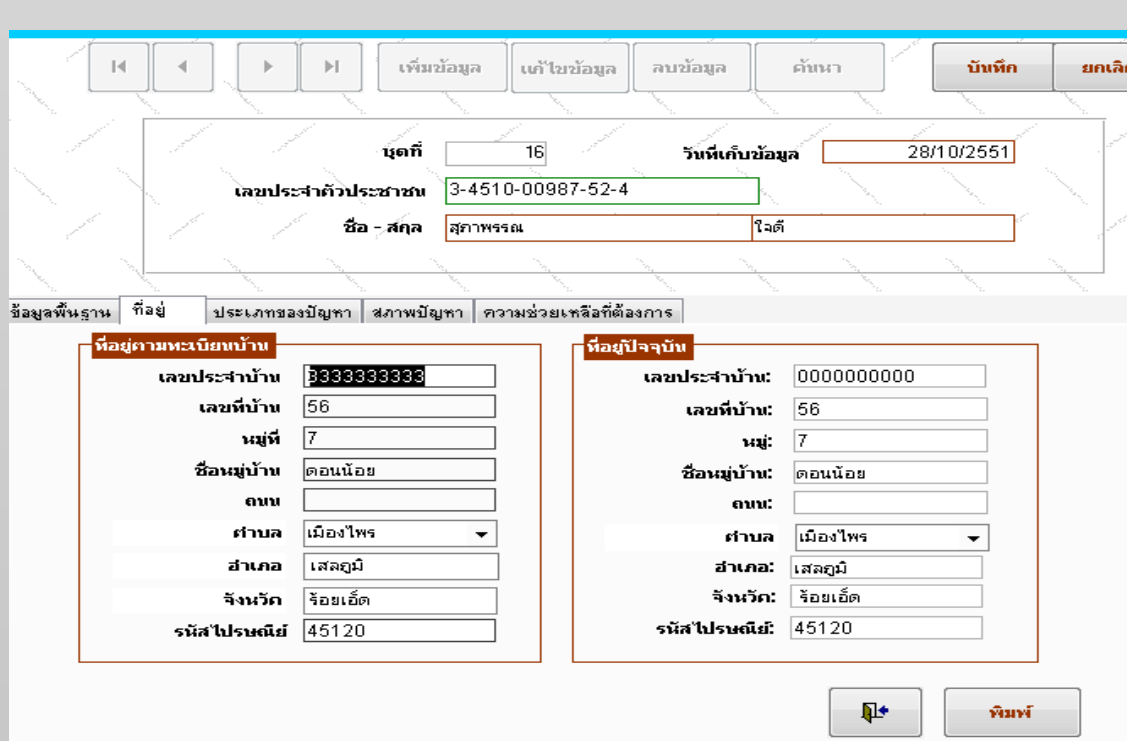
เพิ่มข้อมูล | แก้ไขข้อมูล | ลบข้อมูล | ค้นหา | บันทึก | ยกเลิ

ชุดที่ 16
วันที่เก็บข้อมูล 28/10/2551
เลขประจำตัวประชาชน 3-4510-00987-52-4
ชื่อ - สกุล สุภาพรรณ ใจดี

ข้อมูลพื้นฐาน | ที่อยู่ | ประเภทของปัญหา | สภาพปัญหา | ความช่วยเหลือที่ต้องการ

ที่อยู่ตามทะเบียนบ้าน
เลขประจำบ้าน 3333333333
เลขที่บ้าน 56
หมู่ที่ 7
ชื่อหมู่บ้าน ดอนน้อย
ถนน
ตำบล เมืองไพร
อำเภอ เสลภูมิ
จังหวัด ร้อยเอ็ด
รหัสไปรษณีย์ 45120

ที่อยู่ปัจจุบัน
เลขประจำบ้าน: 0000000000
เลขที่บ้าน: 56
หมู่: 7
ชื่อหมู่บ้าน: ดอนน้อย
ถนน:
ตำบล เมืองไพร
อำเภอ: เสลภูมิ
จังหวัด: ร้อยเอ็ด
รหัสไปรษณีย์: 45120

พิมพ์